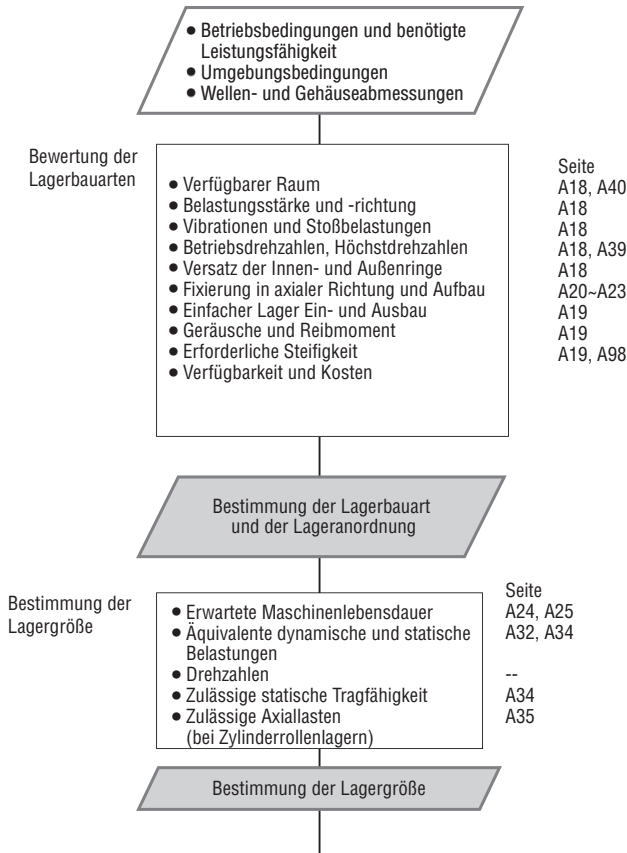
• Betriebsbedingungen und benötigte Leistungsfähigkeit
• Umgebungsbedingungen
• Wellen- und Gehäuseabmessungen

Bewertung der Lagerbauarten

| | Seite |
|---|---|
| • Verfügbarer Raum | A18, A40 |
| • Belastungsstärke und -richtung | A18 |
| • Vibrationen und Stoßbelastungen | A18 |
| • Betriebsdrehzahlen, Höchstdrehzahlen | A18, A39 |
| • Versatz der Innen- und Außenringe | A18 |
| • Fixierung in axialer Richtung und Aufbau | A20~A23 |
| • Einfacher Lager Ein- und Ausbau | A19 |
| • Geräusche und Reibmoment | A19 |
| • Erforderliche Steifigkeit | A19, A98 |
| • Verfügbarkeit und Kosten | |

Bestimmung der Lagerbauart und der Lageranordnung

Bestimmung der Lagergröße

| | Seite |
|---|---|
| • Erwartete Maschinenlebensdauer | A24, A25 |
| • Äquivalente dynamische und statische Belastungen | A32, A34 |
| • Drehzahlen | -- |
| • Zulässige statische Tragfähigkeit | A34 |
| • Zulässige Axiallasten (bei Zylinderrollenlagern) | A35 |

Bestimmung der Lagergröße